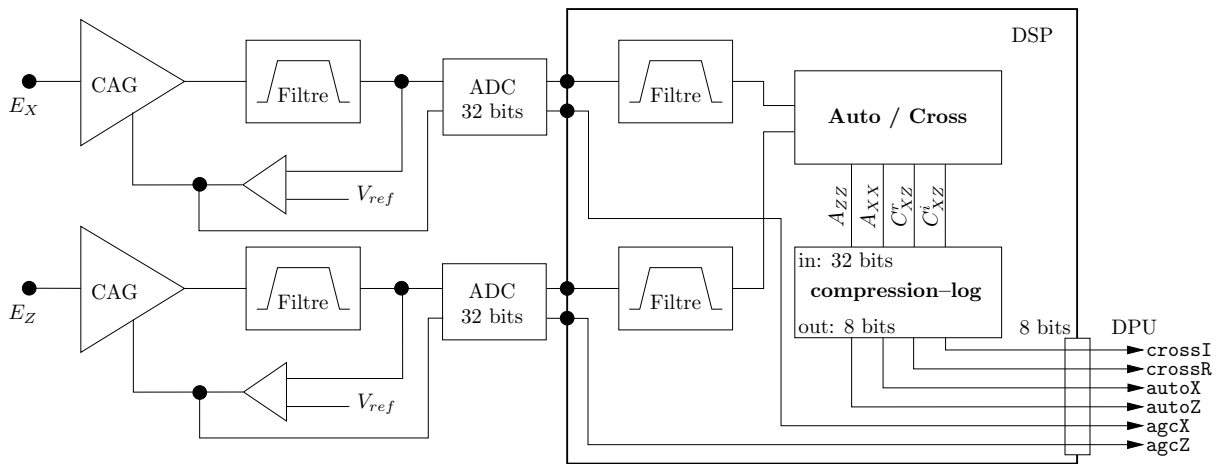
DSP

$E_X$

CAG

Filtre

ADC
32 bits

Filtre

Auto / Cross

$V_{ref}$

$A_{ZZ}$ $A_{XX}$ $C^r_{XZ}$ $C^i_{XZ}$

$E_Z$

CAG

Filtre

ADC
32 bits

Filtre

in: 32 bits

compression–log

out: 8 bits

8 bits

DPU

$V_{ref}$

crossI
crossR
autoX
autoZ
agcX
agcZ